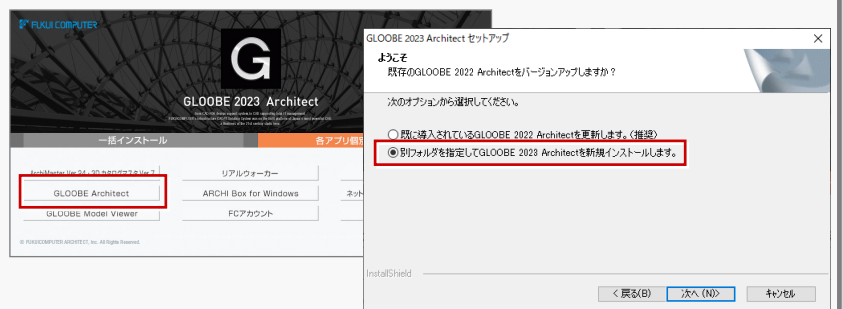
FUKUI COMPUTER

G

GLOOBE 2023 Architect

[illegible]

一括インストール

各アプリ個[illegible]

ArchiMaster Ver.24・3D カタログマスタ Ver.7

リアルウォーカー

GLOOBE Architect

ARCHI Box for Windows

ネット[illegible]

GLOOBE Model Viewer

FCアカウント

© FUKUICOMPUTER ARCHITECT, Inc. All Rights Reserved.

GLOOBE 2023 Architect セットアップ

×

ようこそ
既存のGLOOBE 2022 Architectをバージョンアップしますか？

次のオプションから選択してください。

既に導入されているGLOOBE 2022 Architectを更新します。（推奨）

別フォルダを指定してGLOOBE 2023 Architectを新規インストールします。

InstallShield

< 戻る(B)

次へ (N)>

キャンセル